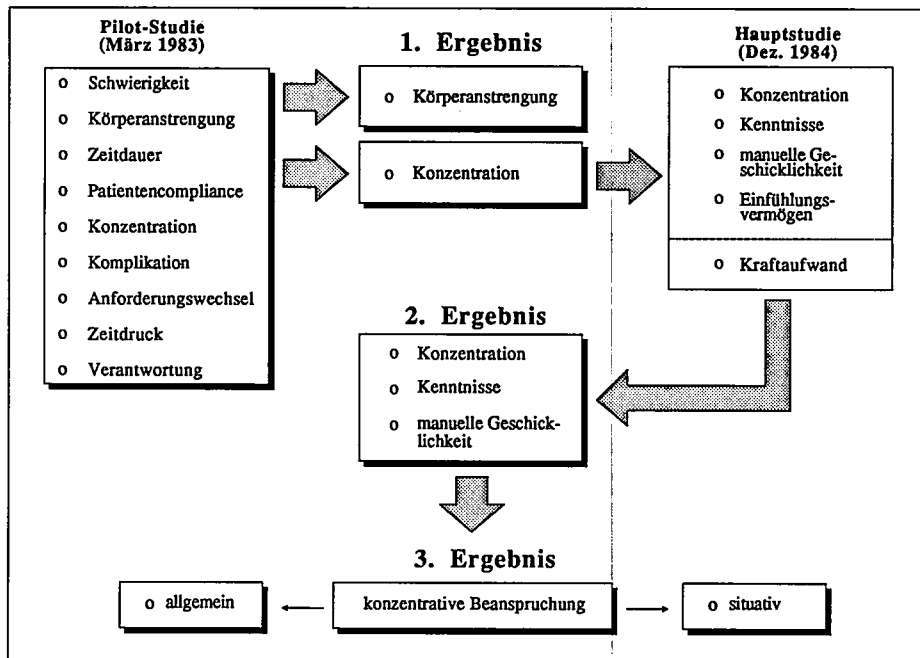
Pilot-Studie (März 1983)

o Schwierigkeit
o Körperanstrengung
o Zeitdauer
o Patientencompliance
o Konzentration
o Komplikation
o Anforderungswechsel
o Zeitdruck
o Verantwortung

1. Ergebnis

o Körperanstrengung

o Konzentration

Hauptstudie (Dez. 1984)

o Konzentration
o Kenntnisse
o manuelle Geschicklichkeit
o Einfühlungsvermögen

o Kraftaufwand

2. Ergebnis

o Konzentration
o Kenntnisse
o manuelle Geschicklichkeit

3. Ergebnis

o allgemein

konzentrative Beanspruchung

o situativ